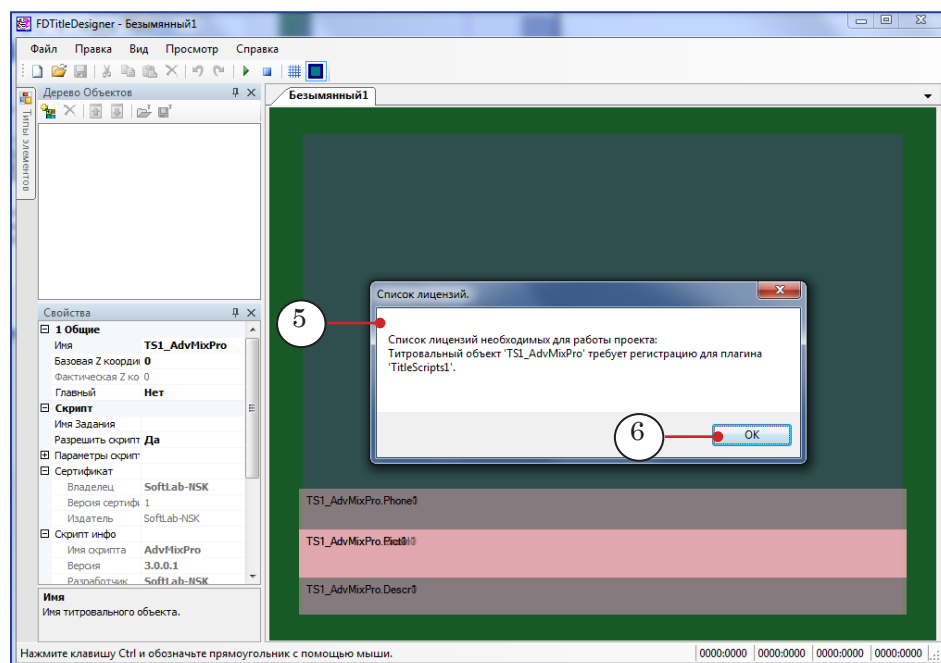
FDTitleDesigner - Безымянный1

Файл Правка Вид Просмотр Справка

Дерево Объектов

Типы элементов

Безымянный1

Свойства

| | |
|---|---|
| 1 Общие | |
| Имя | TS1_AdvMixPro |
| Базовая Z коорди | 0 |
| Фактическая Z ко | 0 |
| Главный | Нет |
| Скрипт | |
| Имя Задания | |
| Разрешить скрипт | Да |
| Параметры скрипт | |
| Сертификат | |
| Владелец | SoftLab-NSK |
| Версия сертиф | 1 |
| Издатель | SoftLab-NSK |
| Скрипт инфо | |
| Имя скрипта | AdvMixPro |
| Версия | 3.0.0.1 |
| Разработчик | SoftLab-NSK |

Имя
Имя титровального объекта.

Список лицензий.

5

Список лицензий необходимых для работы проекта:
Титровальный объект 'TS1_AdvMixPro' требует регистрацию для плагина 'TitleScripts1'.

6

OK

TS1_AdvMixPro.Phone1

TS1_AdvMixPro.Pict1

TS1_AdvMixPro.Descr1

Нажмите клавишу Ctrl и обозначьте прямоугольник с помощью мыши.

0000:0000 0000:0000 0000:0000 0000:0000